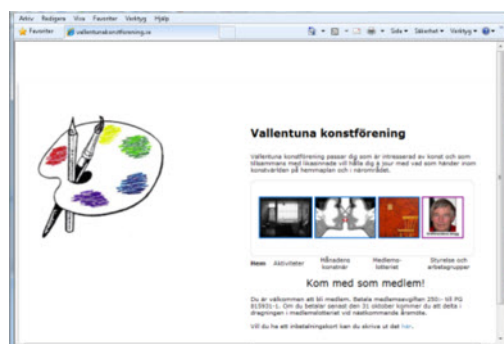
Arkiv Redigera Visa Favoriter Verktyg Hjälp

Favoriter vallentunakonstforening.se

Sida ▾ Säkerhet ▾ Verktyg ▾

Vallentuna konstförening

Vallentuna konstförening passar dig som är intresserad av konst och som tillsammans med likasinnade vill hålla dig à jour med vad som händer inom konstvärlden på hemmaplan och i närområdet.

Hem Aktiviteter Månadens konstnär Medlemslotteriet Styrelse och arbetsgrupper

Kom med som medlem!

Du är välkommen att bli medlem. Betala medlemsavgiften 250:- till PG 815931-1. Om du betalar senast den 31 oktober kommer du att delta i dragningen i medlemslotteriet vid nästkommande årsmöte.

Vill du ha ett inbetalningskort kan du skriva ut det här.